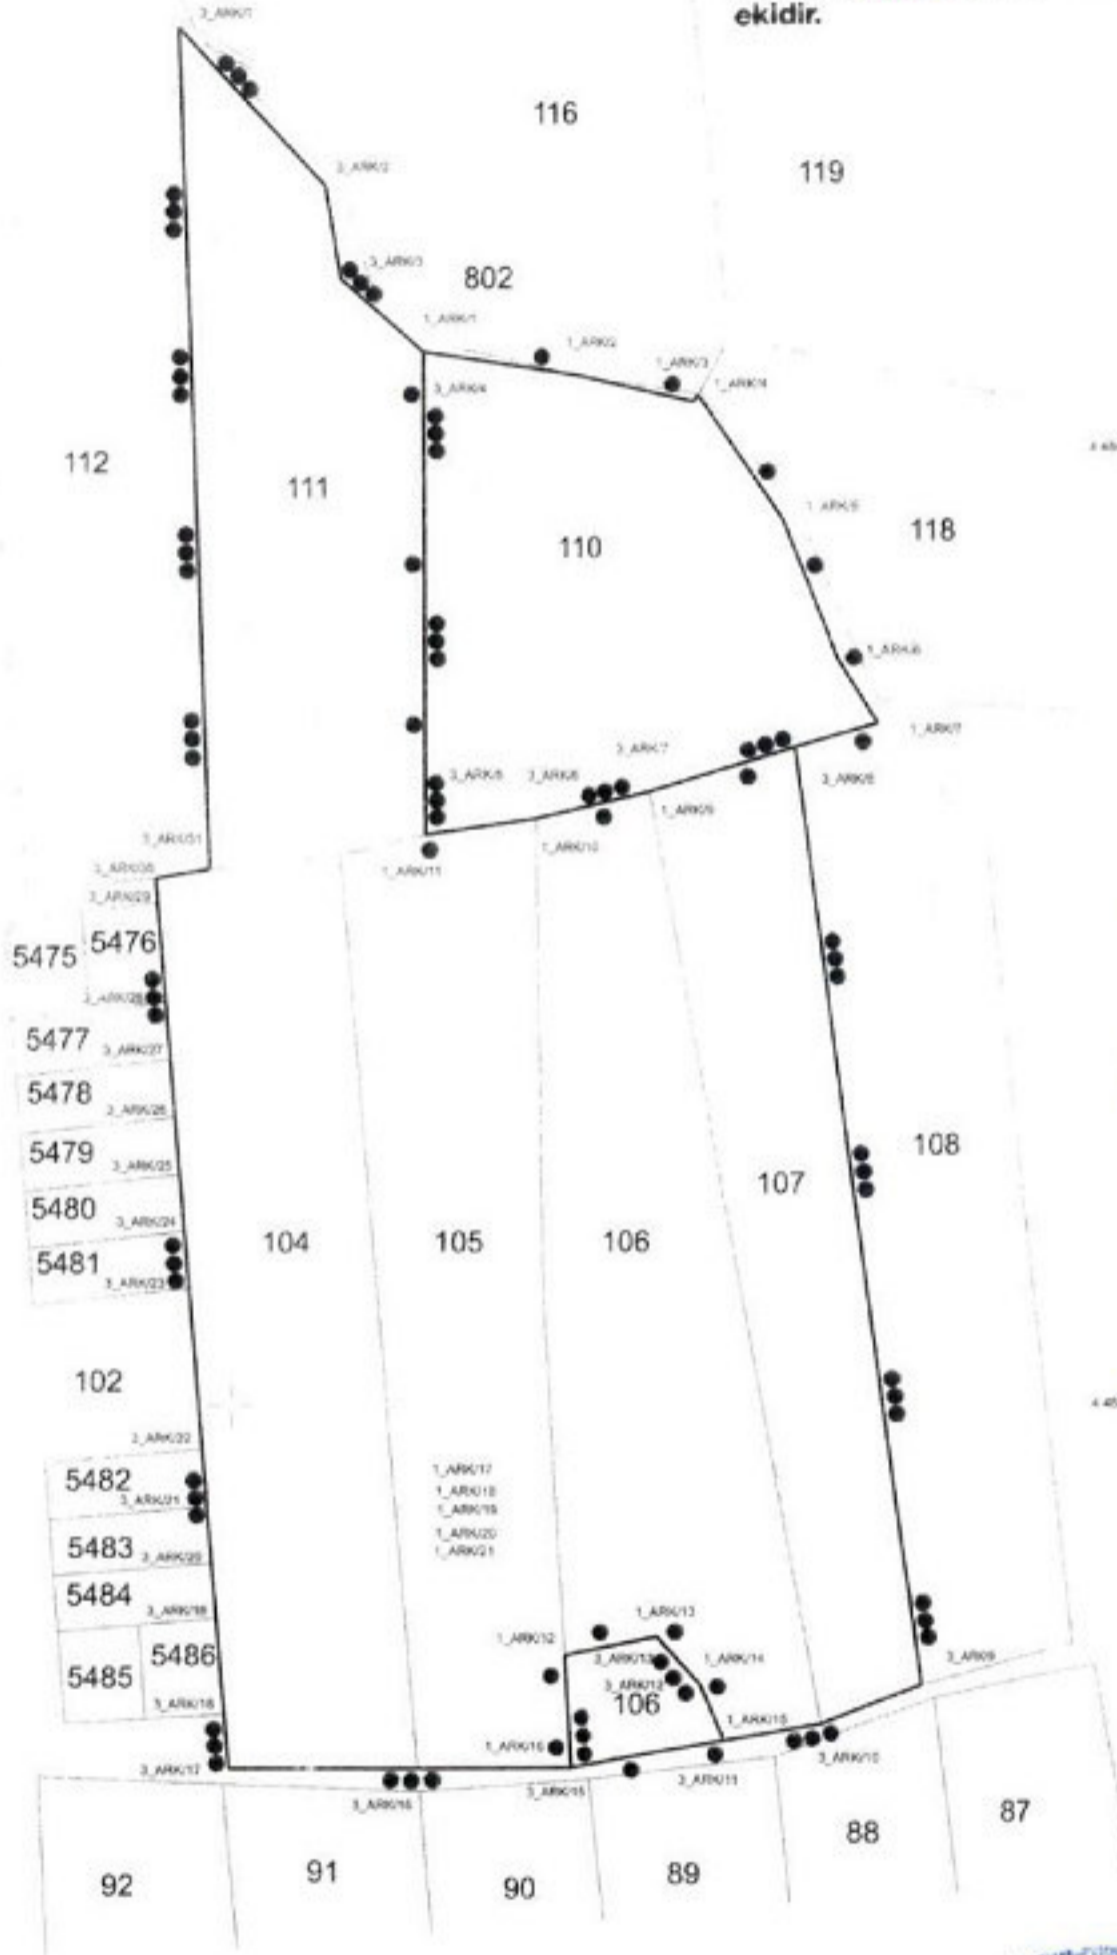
ekidir.

3_ARK/1
116
119
3_ARK/2
3_ARK/3
802
1_ARK/1
1_ARK/2
1_ARK/3
1_ARK/4
3_ARK/4
112
111
110
1_ARK/5
118
1_ARK/6
1_ARK/7
3_ARK/7
3_ARK/5
3_ARK/6
3_ARK/8
1_ARK/9
1_ARK/10
1_ARK/11
1_ARK/31
3_ARK/30
3_ARK/29
5475
5476
3_ARK/28
5477
3_ARK/27
5478
3_ARK/26
5479
3_ARK/25
108
107
5480
3_ARK/24
104
105
106
5481
3_ARK/23
102
3_ARK/22
1_ARK/17
1_ARK/18
1_ARK/19
1_ARK/20
1_ARK/21
5482
3_ARK/21
5483
3_ARK/20
5484
3_ARK/19
1_ARK/13
1_ARK/12
1_ARK/14
3_ARK/13
3_ARK/09
5486
3_ARK/12
5485
106
3_ARK/18
1_ARK/15
1_ARK/16
3_ARK/17
3_ARK/10
3_ARK/16
3_ARK/15
3_ARK/11
87
88
92
91
90
89